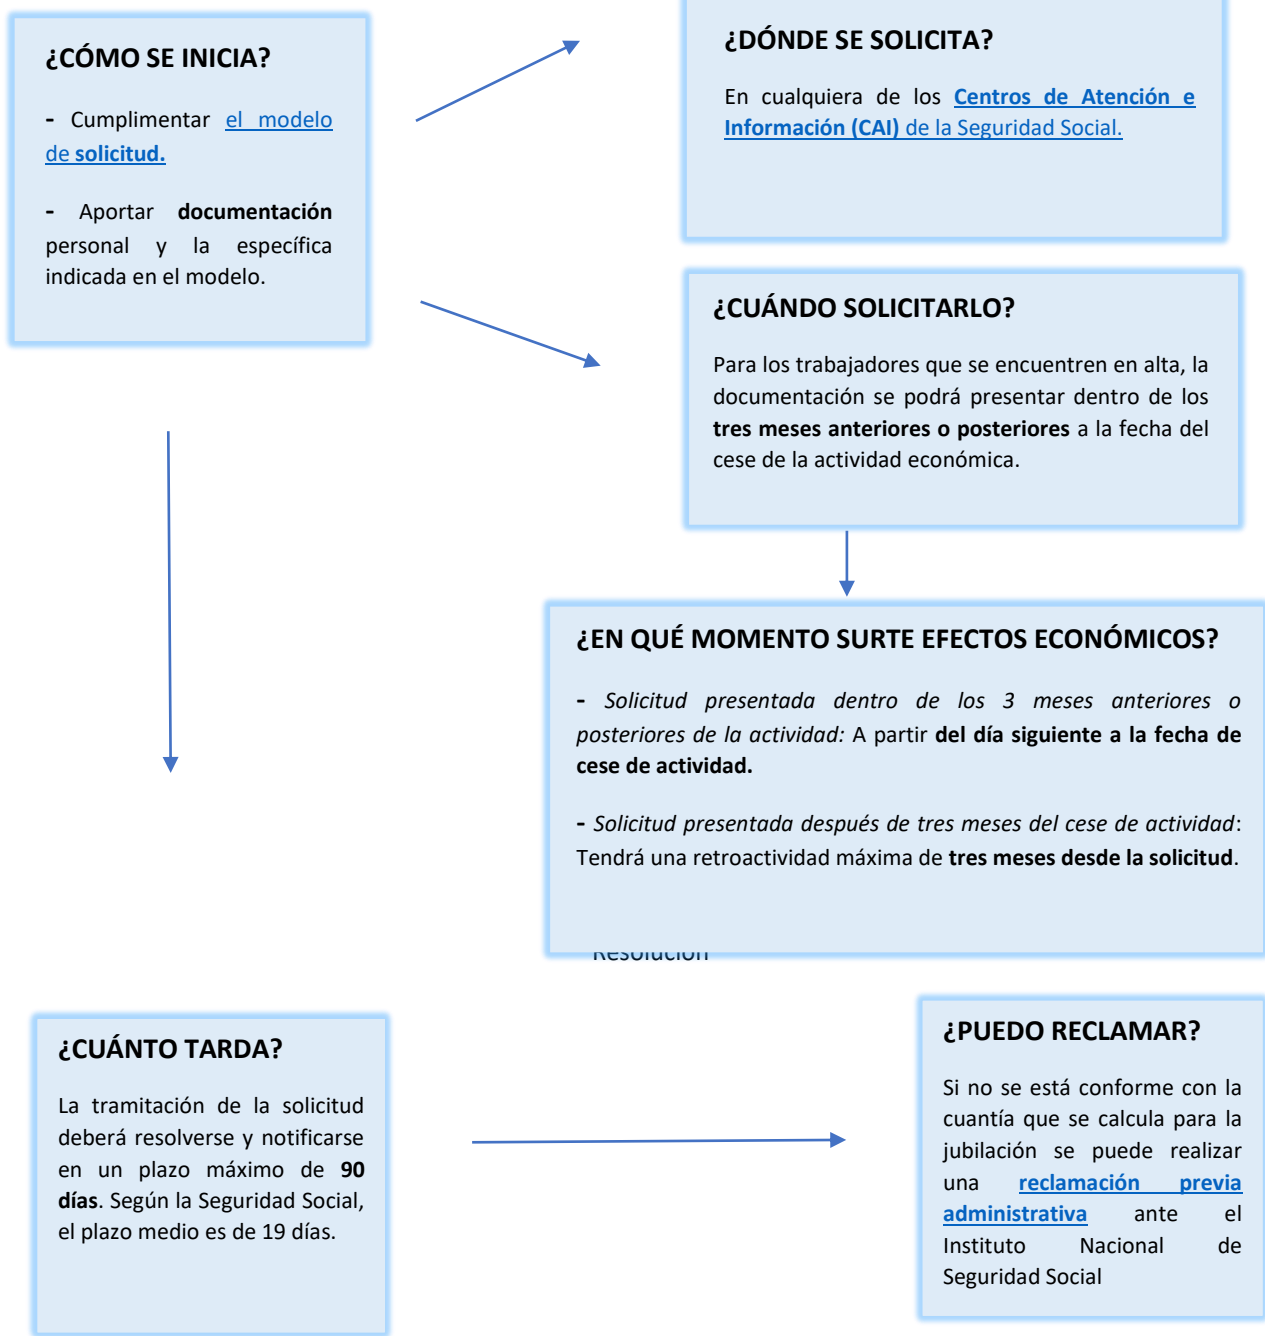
¿CÓMO SE INICIA?

- Cumplimentar el modelo de solicitud.

- Aportar documentación personal y la específica indicada en el modelo.

¿DÓNDE SE SOLICITA?

En cualquiera de los Centros de Atención e Información (CAI) de la Seguridad Social.

¿CUÁNDO SOLICITARLO?

Para los trabajadores que se encuentren en alta, la documentación se podrá presentar dentro de los tres meses anteriores o posteriores a la fecha del cese de la actividad económica.

¿EN QUÉ MOMENTO SURTE EFECTOS ECONÓMICOS?

- Solicitud presentada dentro de los 3 meses anteriores o posteriores de la actividad: A partir del día siguiente a la fecha de cese de actividad.

- Solicitud presentada después de tres meses del cese de actividad: Tendrá una retroactividad máxima de tres meses desde la solicitud.

Resolución

¿CUÁNTO TARDA?

La tramitación de la solicitud deberá resolverse y notificarse en un plazo máximo de 90 días. Según la Seguridad Social, el plazo medio es de 19 días.

¿PUEDO RECLAMAR?

Si no se está conforme con la cuantía que se calcula para la jubilación se puede realizar una reclamación previa administrativa ante el Instituto Nacional de Seguridad Social